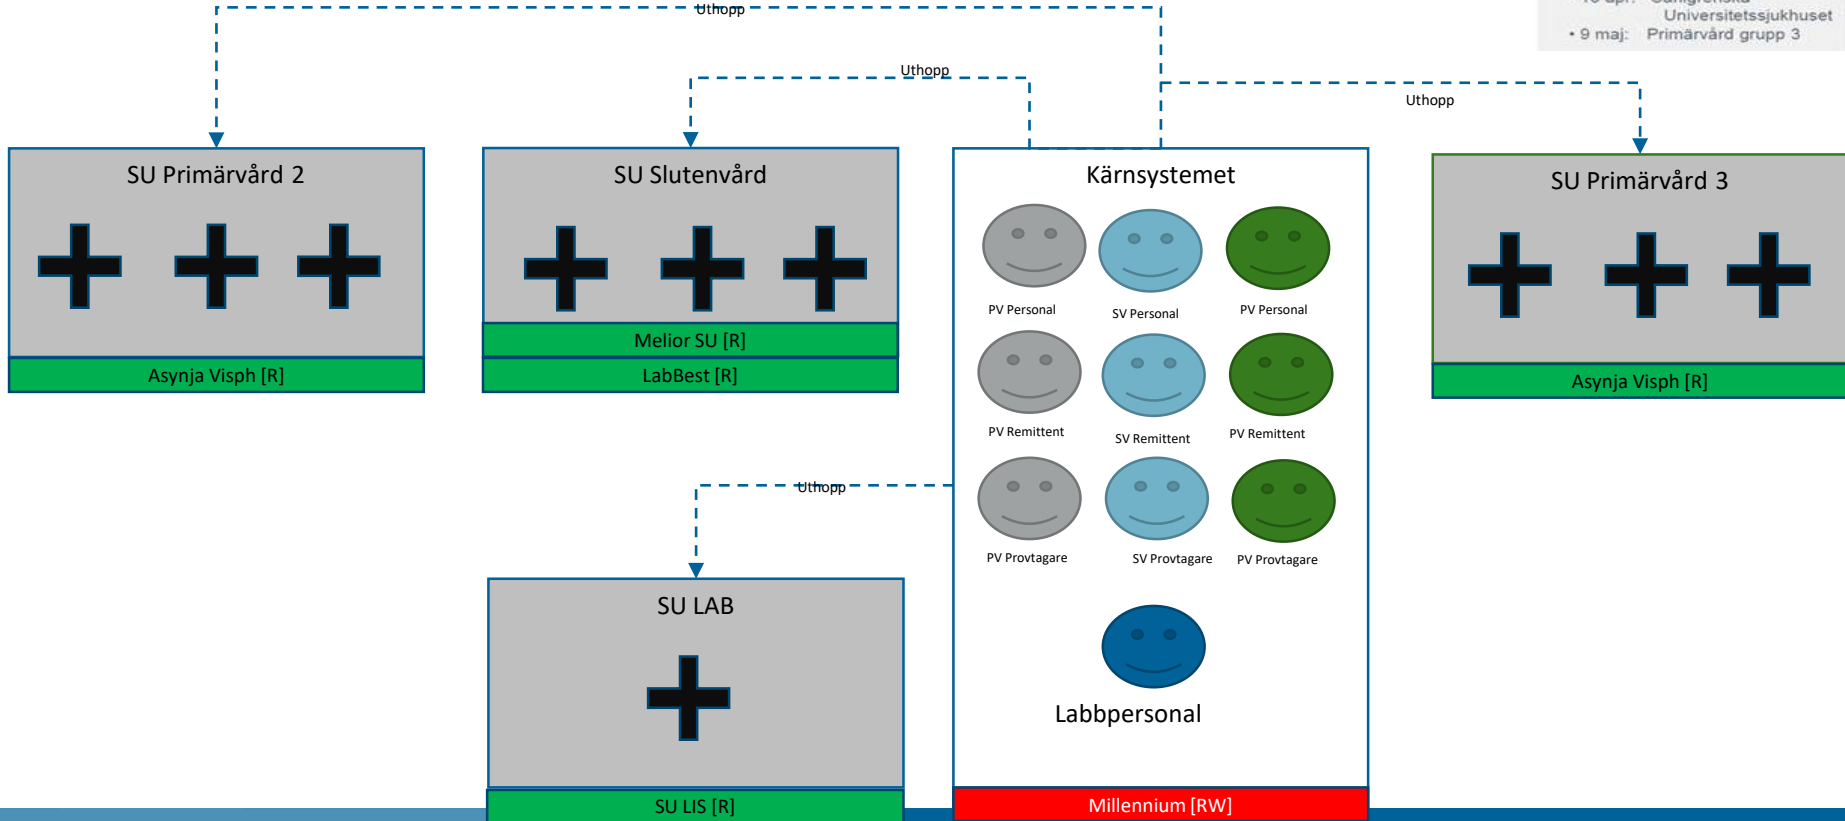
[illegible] Sahlgrenska Universitetssjukhuset
• 9 maj: Primärvård grupp 3

Uthopp

Uthopp

Uthopp

SU Primärvård 2

Asynja Visph [R]

SU Slutenvård

Melior SU [R]

LabBest [R]

Kärnsystemet

PV Personal

SV Personal

PV Personal

PV Remittent

SV Remittent

PV Remittent

PV Provtagare

SV Provtagare

PV Provtagare

Labbpersonal

Millennium [RW]

SU Primärvård 3

Asynja Visph [R]

Uthopp

SU LAB

SU LIS [R]